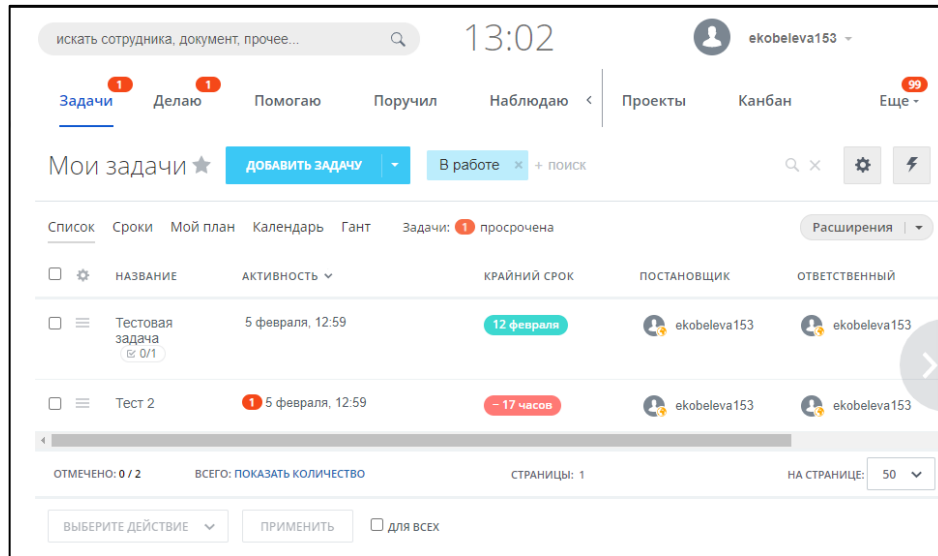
искать сотрудника, документ, прочее...

13:02

ekobeleva153

Задачи 1 Делаю 1 Помогаю Поручил Наблюдаю Проекты Канбан Еще 99

Мои задачи

ДОБАВИТЬ ЗАДАЧУ

В работе × + поиск

Список Сроки Мой план Календарь Гант Задачи: 1 просрочена

Расширения

| | НАЗВАНИЕ | АКТИВНОСТЬ | КРАЙНИЙ СРОК | ПОСТАНОВЩИК | ОТВЕТСТВЕННЫЙ |
|---|---|---|---|---|---|
| | Тестовая задача 0/1 | 5 февраля, 12:59 | 12 февраля | ekobeleva153 | ekobeleva153 |
| | Тест 2 | 1 5 февраля, 12:59 | − 17 часов | ekobeleva153 | ekobeleva153 |

ОТМЕЧЕНО: 0 / 2 ВСЕГО: ПОКАЗАТЬ КОЛИЧЕСТВО СТРАНИЦЫ: 1 НА СТРАНИЦЕ: 50

ВЫБЕРИТЕ ДЕЙСТВИЕ ПРИМЕНИТЬ ДЛЯ ВСЕХ